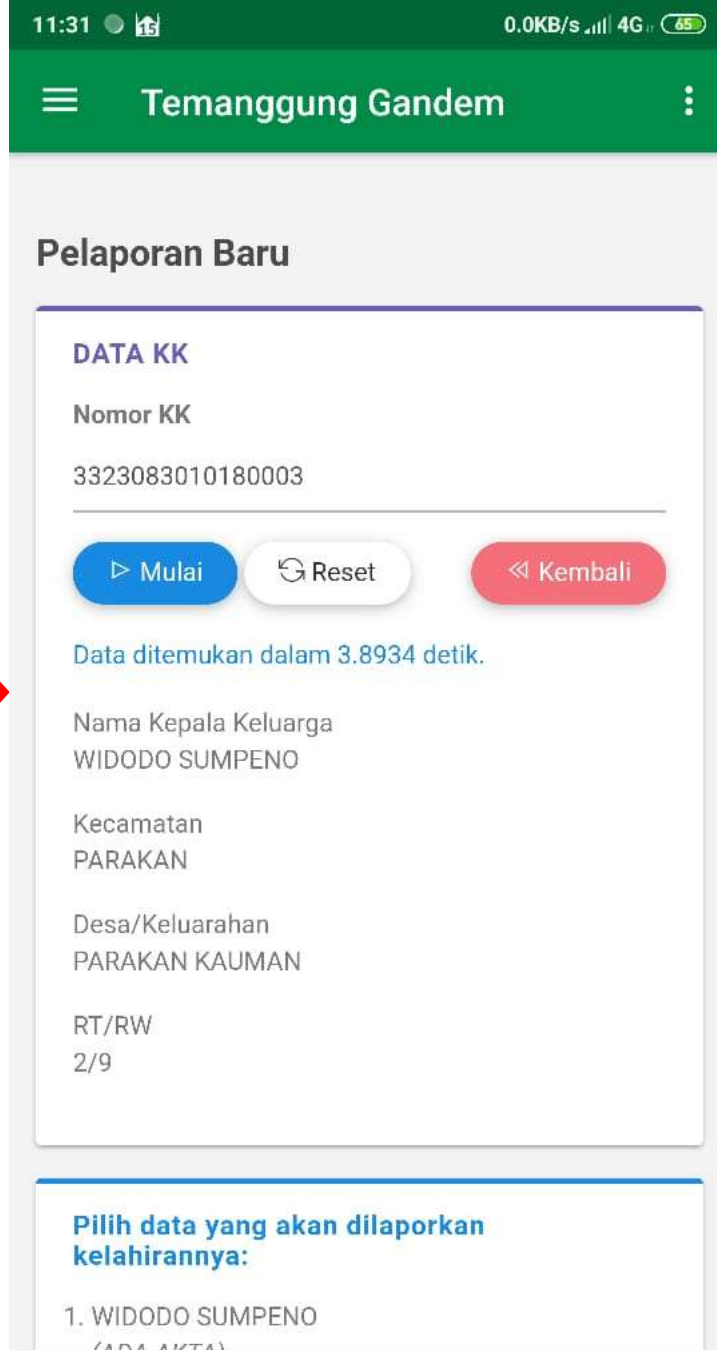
11:31 15 0.0KB/s 4G 65

Temanggung Gandem

Pelaporan Baru

DATA KK

Nomor KK

3323083010180003

▷ Mulai
Reset
« Kembali

Data ditemukan dalam 3.8934 detik.

Nama Kepala Keluarga
WIDODO SUMPENO

Kecamatan
PARAKAN

Desa/Keluarahan
PARAKAN KAUMAN

RT/RW
2/9

Pilih data yang akan dilaporkan kelahirannya:

1. WIDODO SUMPENO
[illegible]